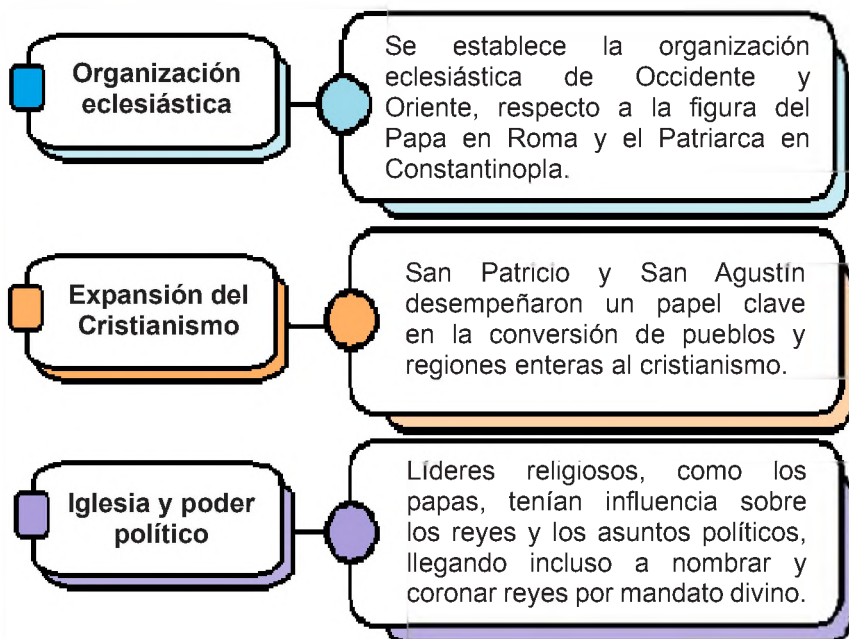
Organización eclesiástica

Se establece la organización eclesiástica de Occidente y Oriente, respecto a la figura del Papa en Roma y el Patriarca en Constantinopla.

Expansión del Cristianismo

San Patricio y San Agustín desempeñaron un papel clave en la conversión de pueblos y regiones enteras al cristianismo.

Iglesia y poder político

Líderes religiosos, como los papas, tenían influencia sobre los reyes y los asuntos políticos, llegando incluso a nombrar y coronar reyes por mandato divino.